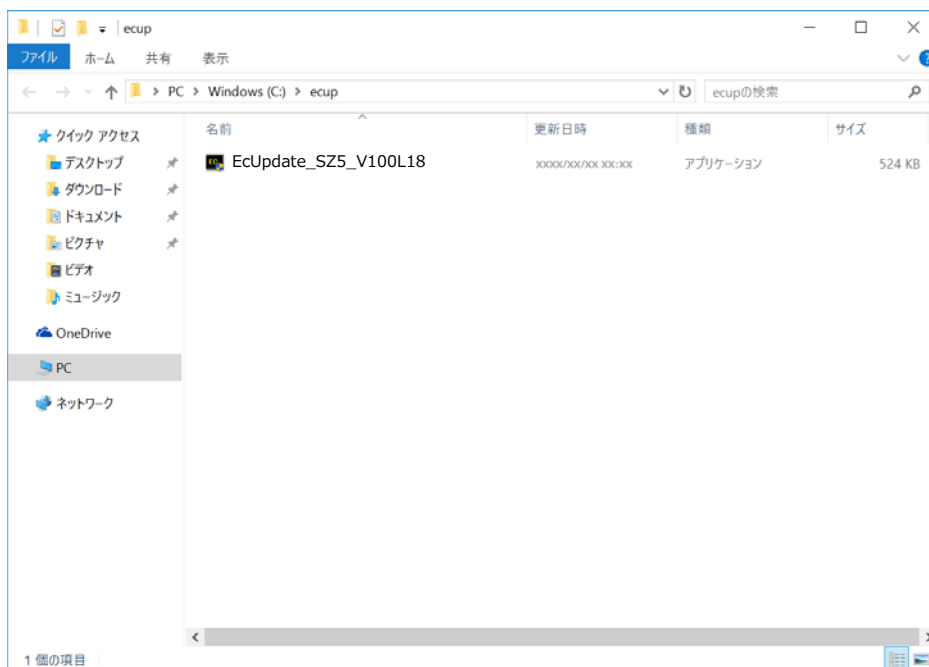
ecup

ファイル ホーム 共有 表示

PC > Windows (C:) > ecup

ecupの検索

クイック アクセス
デスクトップ
ダウンロード
ドキュメント
ピクチャ
ビデオ
ミュージック
OneDrive
PC
ネットワーク

| 名前 | 更新日時 | 種類 | サイズ |
|---|---|---|---|
| EcUpdate_SZ5_V100L18 | xxxx/xx/xx xx:xx | アプリケーション | 524 KB |

1 個の項目